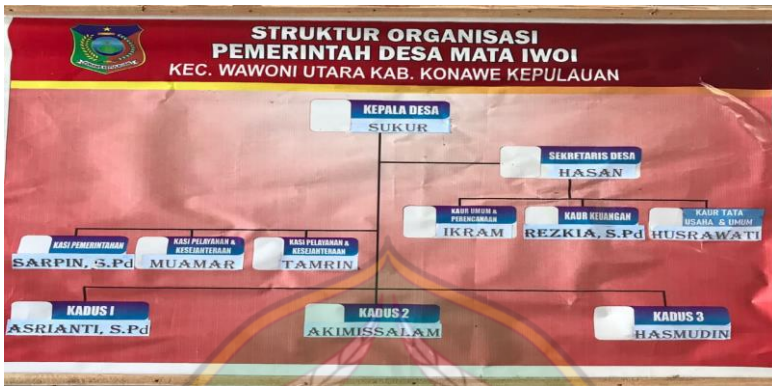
STRUKTUR ORGANISASI
PEMERINTAH DESA MATA IWOI
KEC. WAWONI UTARA KAB. KONAWE KEPULAUAN

KEPALA DESA
SUKUR

SEKRETARIS DESA
HASAN

KAUR UMUM & PERENCANAAN
IKRAM

KAUR KEUANGAN
REZKIA, S.Pd

KAUR TATA USAHA & UMUM
HUSRAWATI

KASI PEMERINTAHAN
SARPIN, S.Pd

KASI PELAYANAN & KESEJAHTERAAN
MUAMAR

KASI PELAYANAN & KESEJAHTERAAN
TAMRIN

KADUS I
ASRIANTI, S.Pd

KADUS 2
AKIMISSALAM

KADUS 3
HASMUDIN